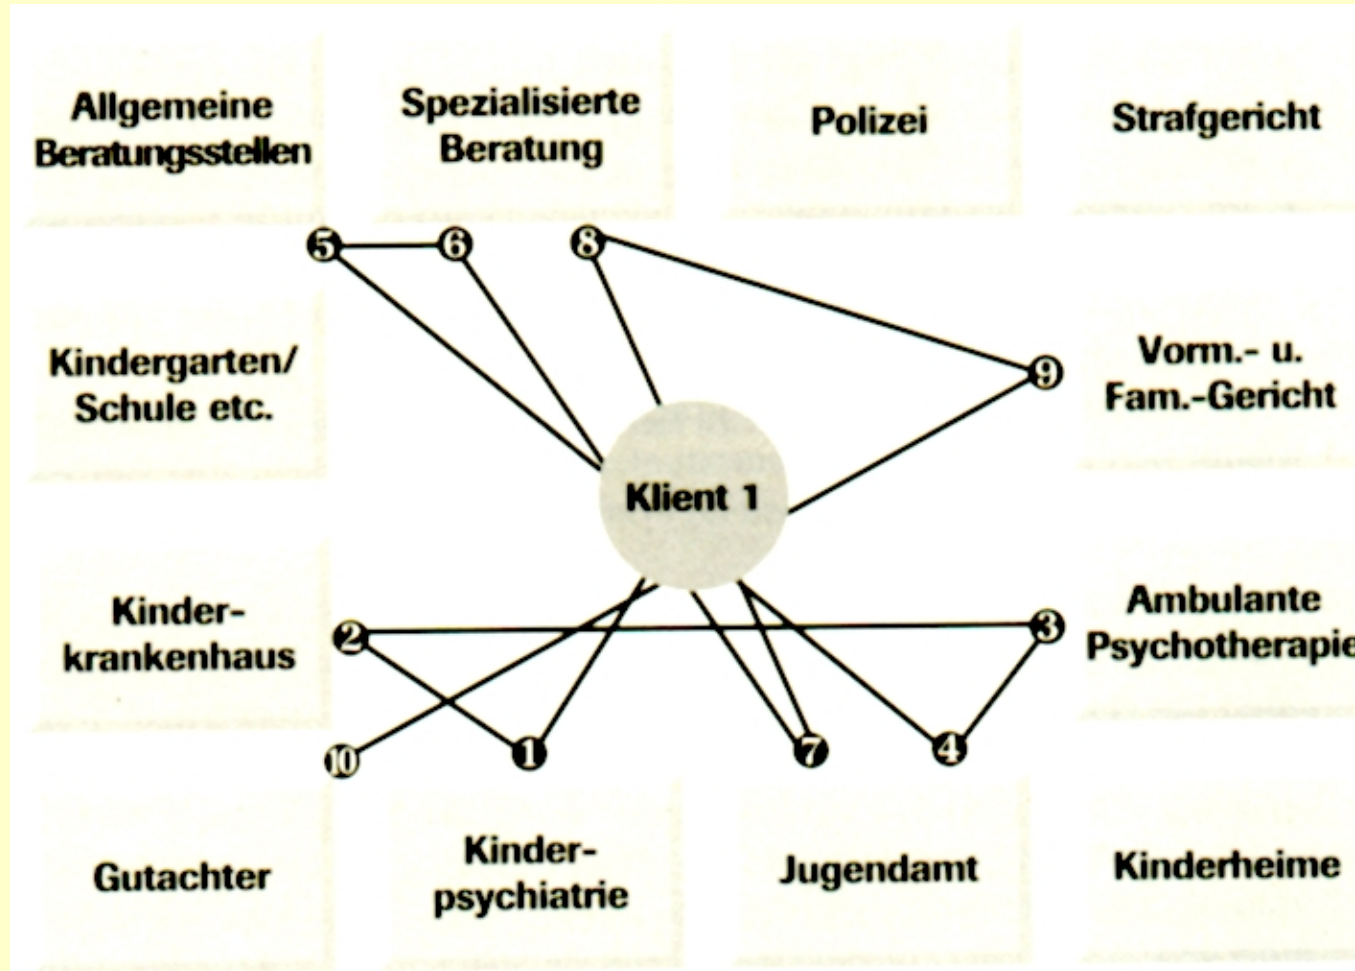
Allgemeine Beratungsstellen

Spezialisierte Beratung

Polizei

Strafgericht

5 6 8

Kindergarten/ Schule etc.

9

Vorm.- u. Fam.-Gericht

Klient 1

Kinderkrankenhaus

2

3

Ambulante Psychotherapie

10 1 7 4

Gutachter

Kinderpsychiatrie

Jugendamt

Kinderheime